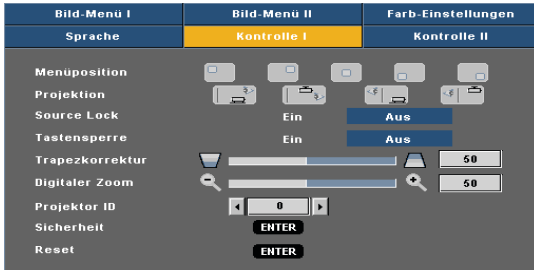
Bild-Menü I
Bild-Menü II
Farb-Einstellungen
Sprache
Kontrolle I
Kontrolle II

| | | |
|---|---|---|
| Menüposition | | |
| Projektion | | |
| Source Lock | Ein | Aus |
| Tastensperre | Ein | Aus |
| Trapezkorrektur | | 50 |
| Digitaler Zoom | | 50 |
| Projektor ID | 0 | |
| Sicherheit | ENTER | |
| Reset | ENTER | |